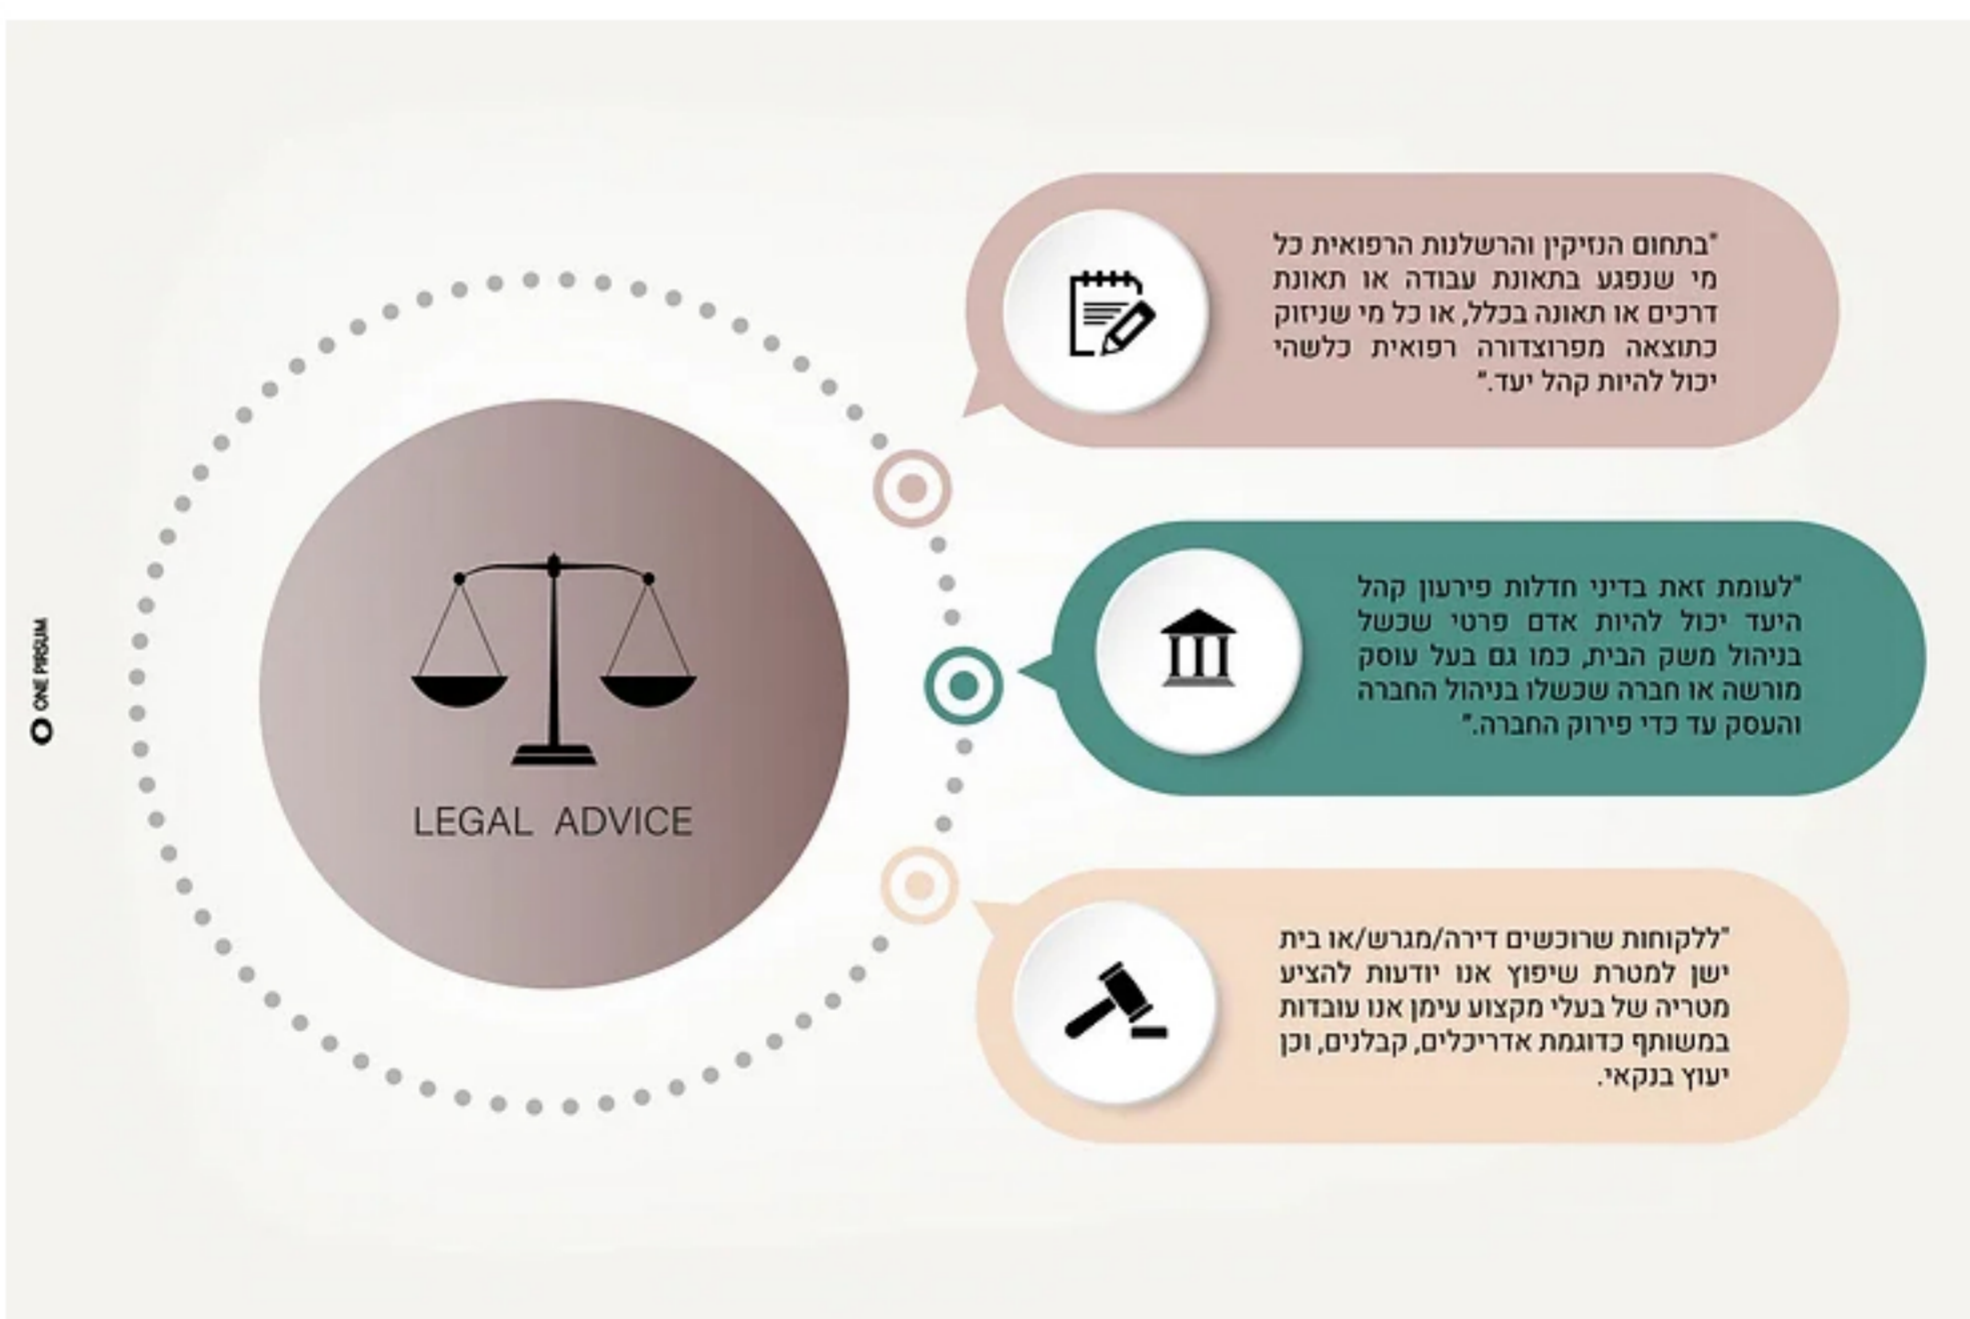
ONE PIRSUM

LEGAL ADVICE

"בתחום הנזיקין והרשלנות הרפואית כל מי שנפגע בתאונת עבודה או תאונת דרכים או תאונה בכלל, או כל מי שניזוק כתוצאה מפרוצדורה רפואית כלשהי יכול להיות קהל יעד."

"לעומת זאת בדיני חדלות פירעון קהל היעד יכול להיות אדם פרטי שכשל בניהול משק הבית, כמו גם בעל עוסק מורשה או חברה שכשלו בניהול החברה והעסק עד כדי פירוק החברה."

"ללקוחות שרוכשים דירה/מגרש/או בית ישן למטרת שיפוץ אנו יודעות להציע מטריה של בעלי מקצוע עימן אנו עובדות במשותף כדוגמת אדריכלים, קבלנים, וכן יעוץ בנקאי.